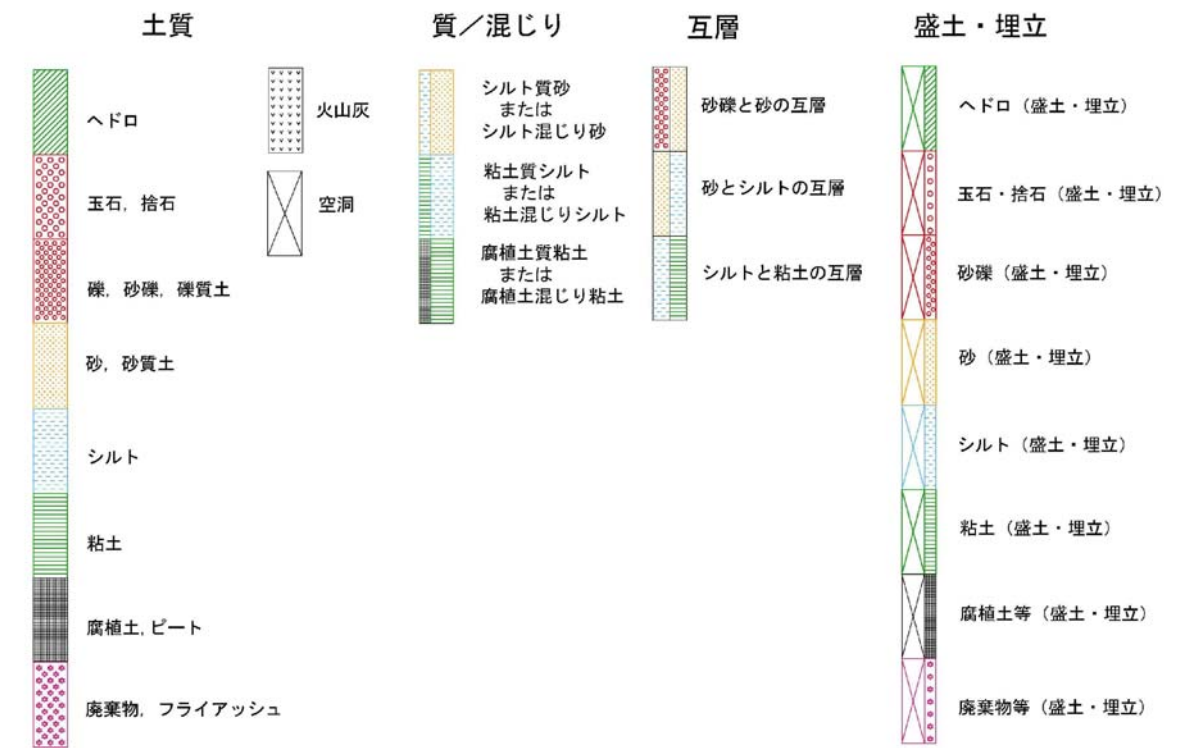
土質

ヘドロ

玉石，捨石

礫，砂礫，礫質土

砂，砂質土

シルト

粘土

腐植土，ピート

廃棄物，フライアッシュ

火山灰

空洞

質／混じり

シルト質砂
または
シルト混じり砂

粘土質シルト
または
粘土混じりシルト

腐植土質粘土
または
腐植土混じり粘土

互層

砂礫と砂の互層

砂とシルトの互層

シルトと粘土の互層

盛土・埋立

ヘドロ（盛土・埋立）

玉石・捨石（盛土・埋立）

砂礫（盛土・埋立）

砂（盛土・埋立）

シルト（盛土・埋立）

粘土（盛土・埋立）

腐植土等（盛土・埋立）

廃棄物等（盛土・埋立）